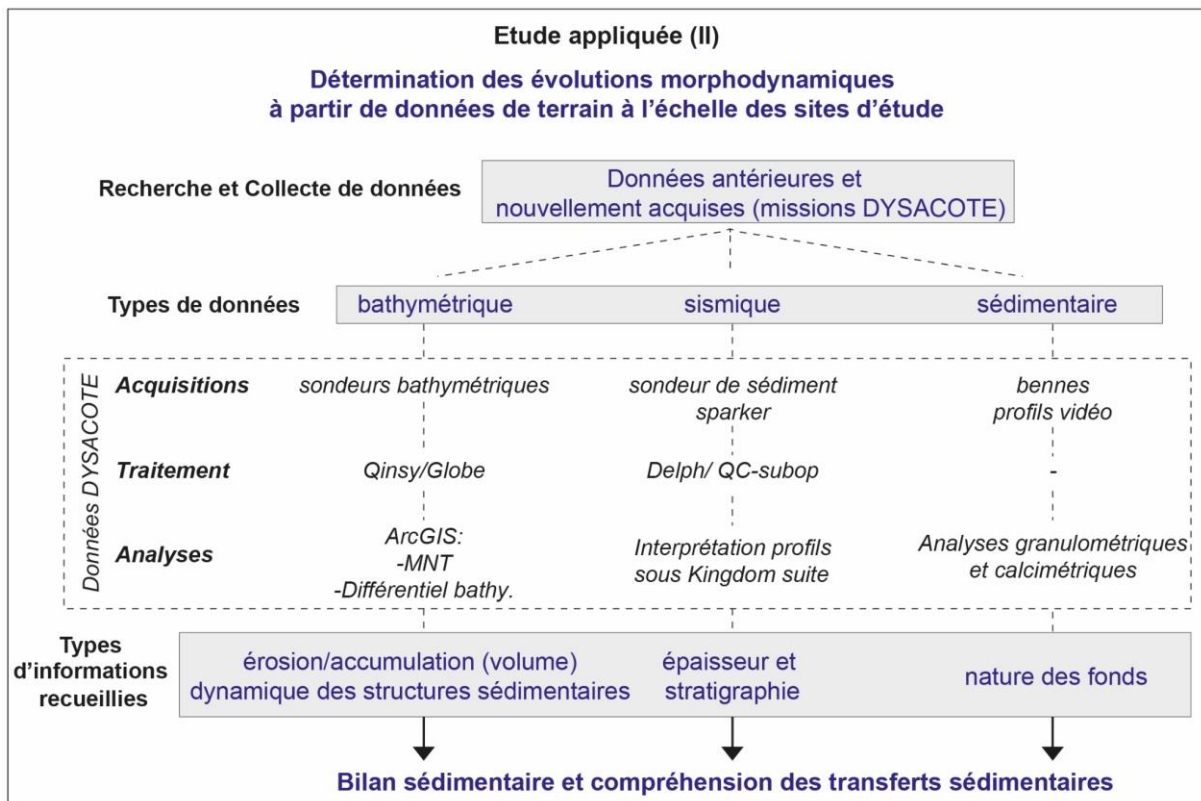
Etude appliquée (II)

Détermination des évolutions morphodynamiques à partir de données de terrain à l'échelle des sites d'étude

Recherche et Collecte de données

Données antérieures et nouvellement acquises (missions DYSACOTE)

Types de données

| bathymétrique | sismique | sédimentaire |
|---|---|---|

Données DYSACOTE

| | | | |
|---|---|---|---|
| Acquisitions | sondeurs bathymétriques | sondeur de sédiment sparker | bennes profils vidéo |
| Traitement | Qinsy/Globe | Delph/ QC-subop | - |
| Analyses | ArcGIS: -MNT -Différentiel bathy. | Interprétation profils sous Kingdom suite | Analyses granulométriques et calcimétriques |

Types d'informations recueillies

| érosion/accumulation (volume) dynamique des structures sédimentaires | épaisseur et stratigraphie | nature des fonds |
|---|---|---|

Bilan sédimentaire et compréhension des transferts sédimentaires